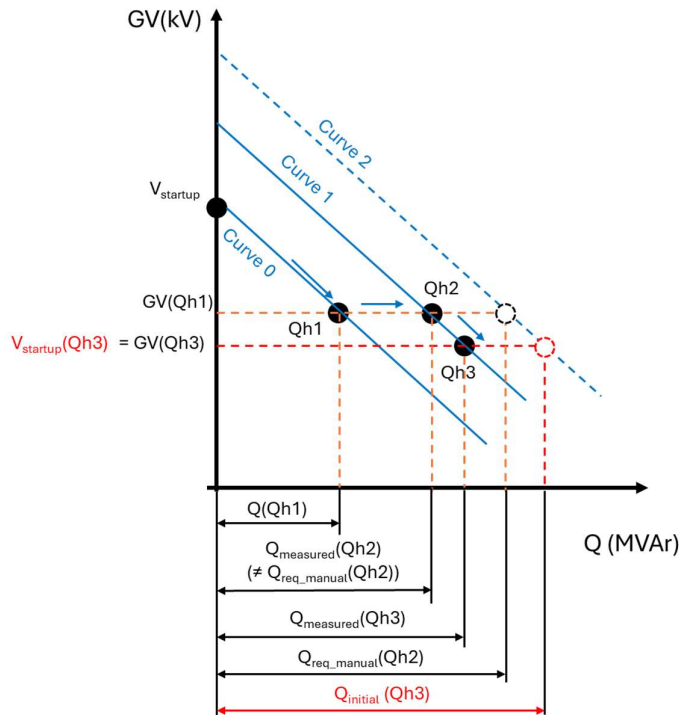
GV(kV)

Curve 2

Curve 1

Curve 0

$V_{startup}$

GV(Qh1)

$V_{startup}$(Qh3) = GV(Qh3)

Qh1

Qh2

Qh3

Q (MVAr)

Q(Qh1)

$Q_{measured}$(Qh2)
(≠ $Q_{req\_manual}$(Qh2))

$Q_{measured}$(Qh3)

$Q_{req\_manual}$(Qh2)

$Q_{initial}$ (Qh3)